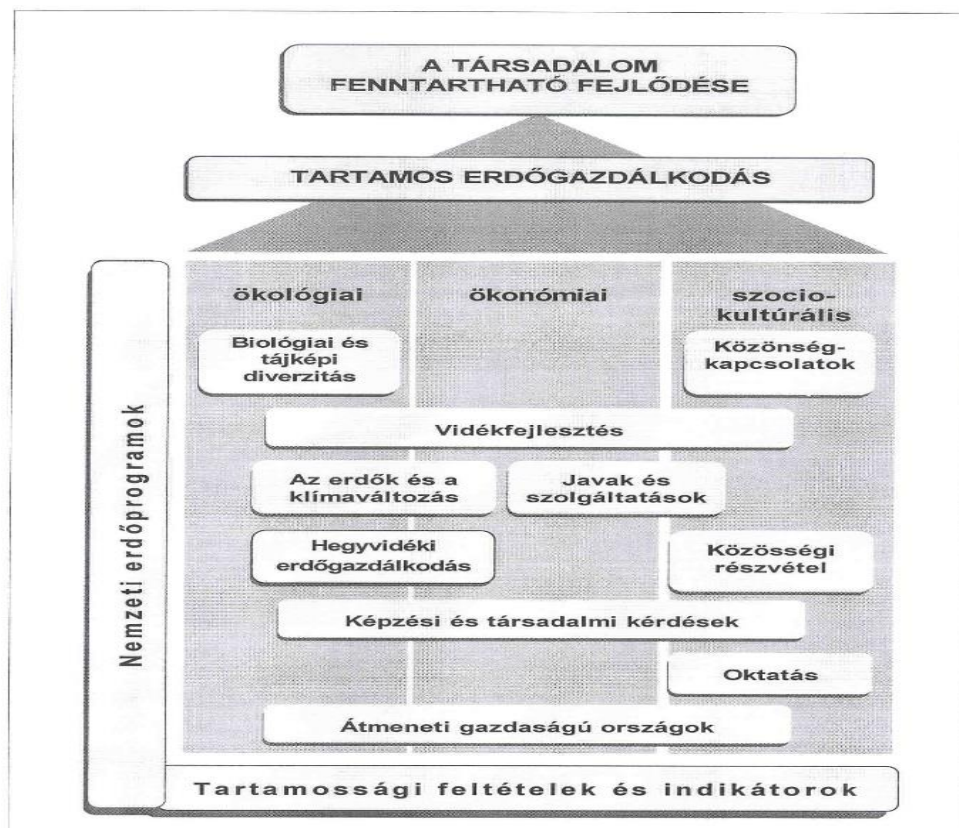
A TÁRSADALOM FENNTARTHATÓ FEJLŐDÉSE

TARTAMOS ERDŐGAZDÁLKODÁS

Nemzeti erdőprogramok

ökológiai

ökonómiai

szocio-kultúrális

Biológiai és tájképi diverzitás

Közönség-kapcsolatok

Vidékfejlesztés

Az erdők és a klímaváltozás

Javak és szolgáltatások

Hegyvidéki erdőgazdálkodás

Közösségi részvétel

Képzési és társadalmi kérdések

Oktatás

Átmeneti gazdaságú országok

Tartamossági feltételek és indikátorok